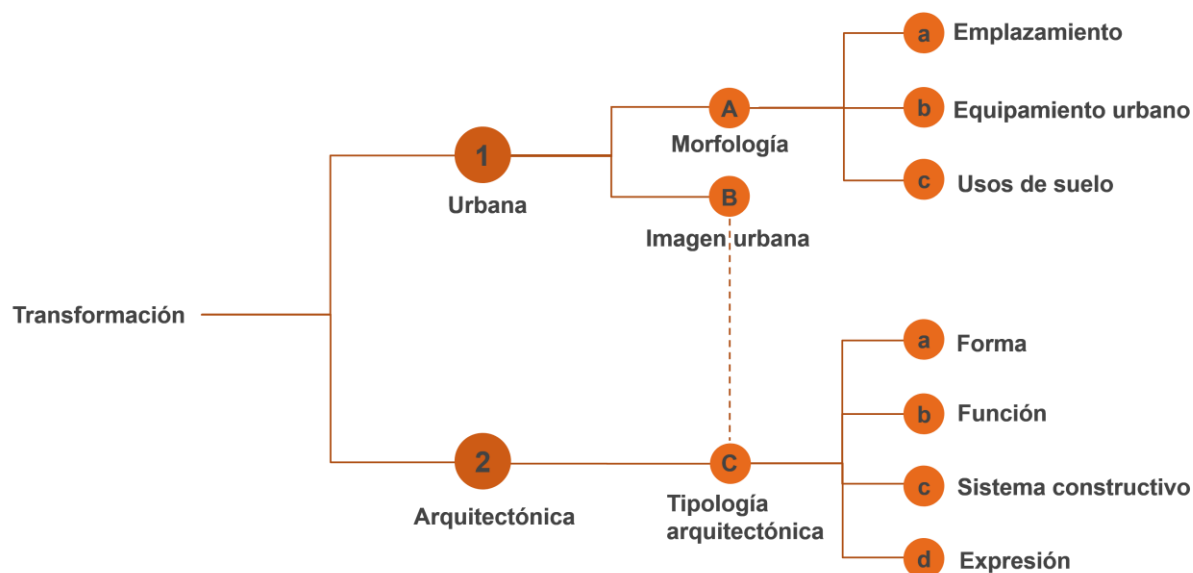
Transformación

1
Urbana

A
Morfología

a Emplazamiento
b Equipamiento urbano
c Usos de suelo

B
Imagen urbana

2
Arquitectónica

C
Tipología arquitectónica

a Forma
b Función
c Sistema constructivo
d Expresión